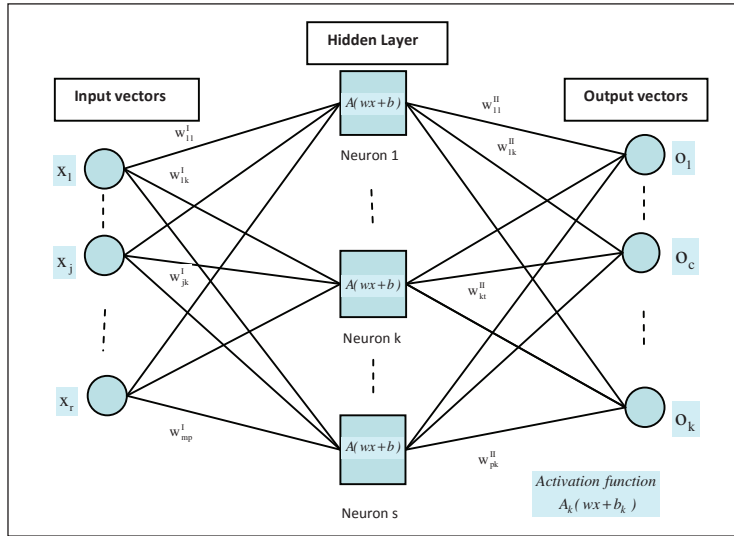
Hidden Layer

Input vectors

Output vectors

$w^{I}_{11}$

$w^{II}_{11}$

$w^{II}_{1k}$

$A(wx+b)$

Neuron 1

$x_1$

$w^{I}_{1k}$

$o_1$

$x_j$

$o_c$

$w^{I}_{jk}$

$A(wx+b)$

$w^{II}_{kt}$

Neuron k

$x_r$

$o_k$

$w^{I}_{mp}$

$A(wx+b)$

$w^{II}_{pk}$

Activation function

$A_k(wx+b_k)$

Neuron s